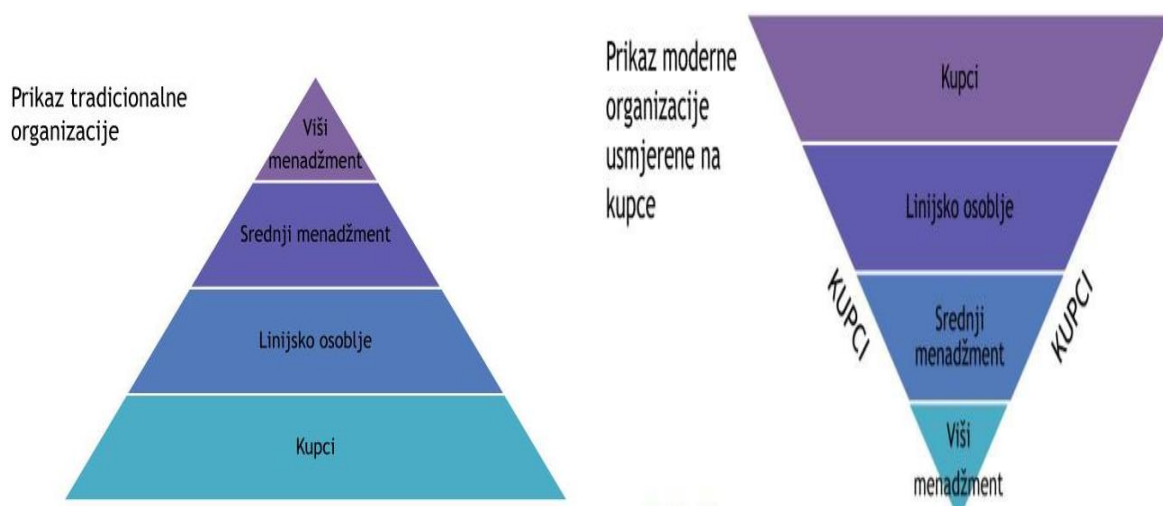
Prikaz tradicionalne organizacije

Viši menadžment

Srednji menadžment

Linijsko osoblje

Kupci

Prikaz moderne organizacije usmjerene na kupce

Kupci

Linijsko osoblje

KUPCI

Srednji menadžment

KUPCI

Viši menadžment